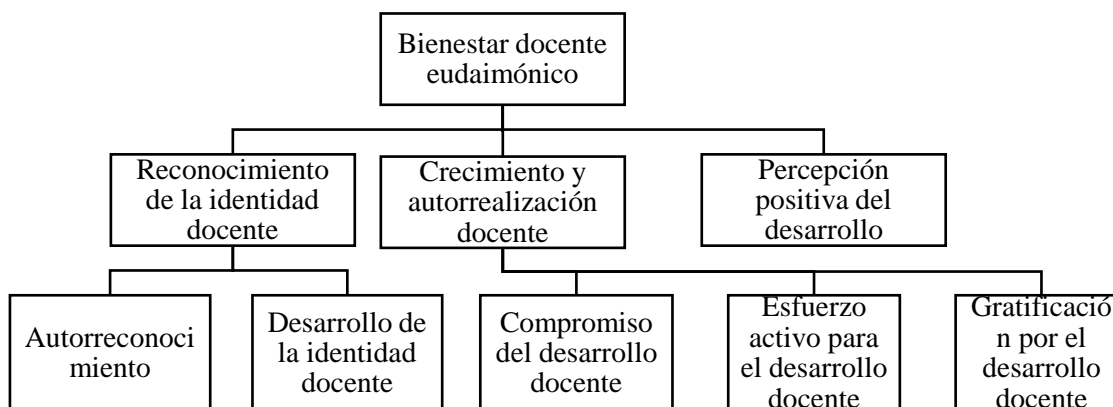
Bienestar docente eudaimónico

Reconocimiento de la identidad docente

Crecimiento y autorrealización docente

Percepción positiva del desarrollo

Autorreconocimiento

Desarrollo de la identidad docente

Compromiso del desarrollo docente

Esfuerzo activo para el desarrollo docente

Gratificación por el desarrollo docente